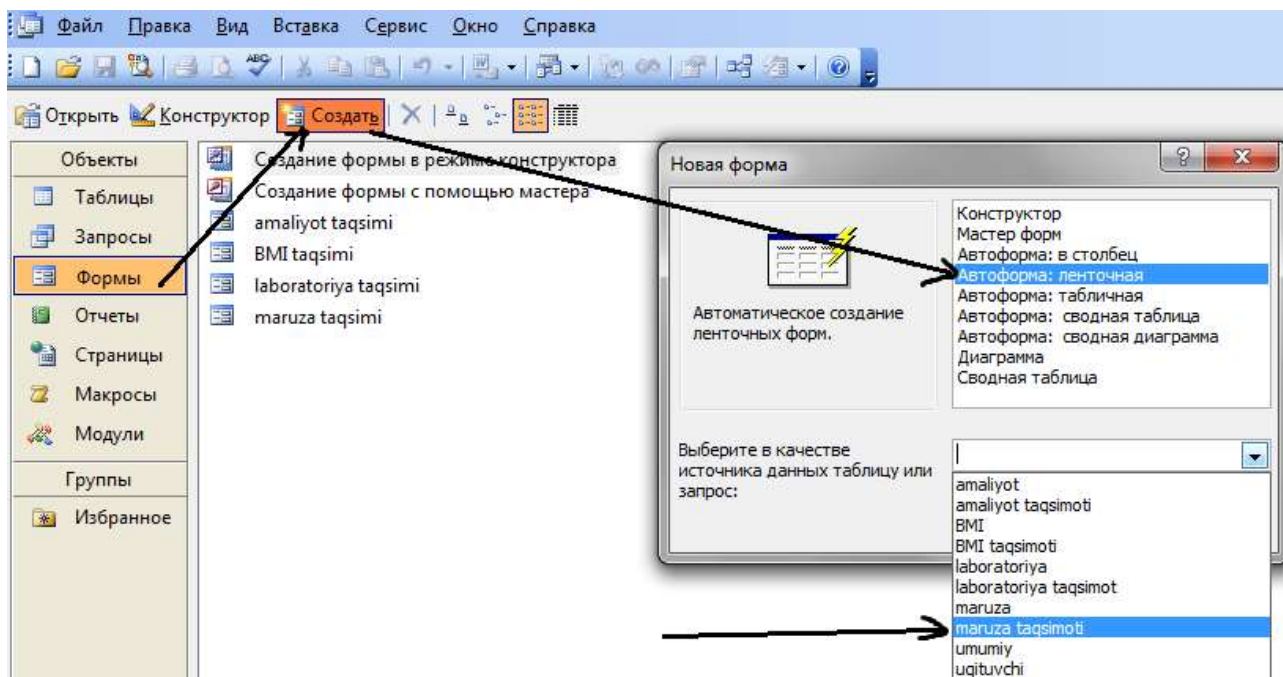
Файл Правка Вид Вставка Сервис Окно Справка

Открыть Конструктор Создать

Объекты
Таблицы
Запросы
Формы
Отчеты
Страницы
Макросы
Модули
Группы
Избранное

Создание формы в режиме конструктора
Создание формы с помощью мастера
amaliyot taqsimi
BMI taqsimi
laboratoriya taqsimi
maruza taqsimi

Новая форма

Автоматическое создание ленточных форм.

Конструктор
Мастер форм
Автоформа: в столбец
Автоформа: ленточная
Автоформа: табличная
Автоформа: сводная таблица
Автоформа: сводная диаграмма
Диаграмма
Сводная таблица

Выберите в качестве источника данных таблицу или запрос:

amaliyot
amaliyot taqsimoti
BMI
BMI taqsimoti
laboratoriya
laboratoriya taqsimot
maruza
maruza taqsimoti
umumiy
ugituvchi